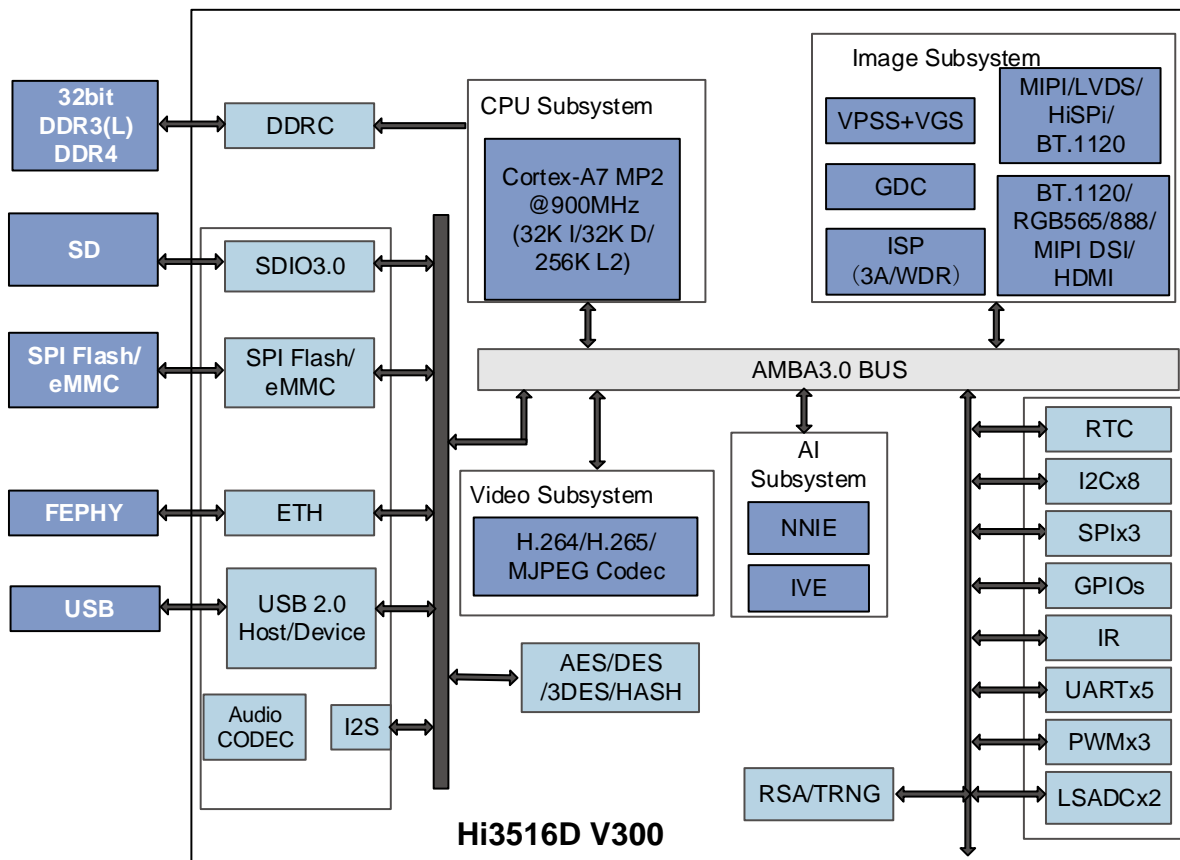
32bit DDR3(L) DDR4

DDRC

CPU Subsystem

Cortex-A7 MP2 @900MHz (32K I/32K D/ 256K L2)

Image Subsystem

VPSS+VGS

MIPI/LVDS/ HiSPi/ BT.1120

GDC

BT.1120/ RGB565/888/ MIPI DSI/ HDMI

ISP (3A/WDR)

SD

SDIO3.0

SPI Flash/ eMMC

SPI Flash/ eMMC

AMBA3.0 BUS

AI Subsystem

NNIE

IVE

Video Subsystem

H.264/H.265/ MJPEG Codec

RTC

I2Cx8

SPIx3

GPIOs

IR

UARTx5

PWMx3

LSADCx2

FEPHY

ETH

USB

USB 2.0 Host/Device

AES/DES /3DES/HASH

Audio CODEC

I2S

RSA/TRNG

Hi3516D V300